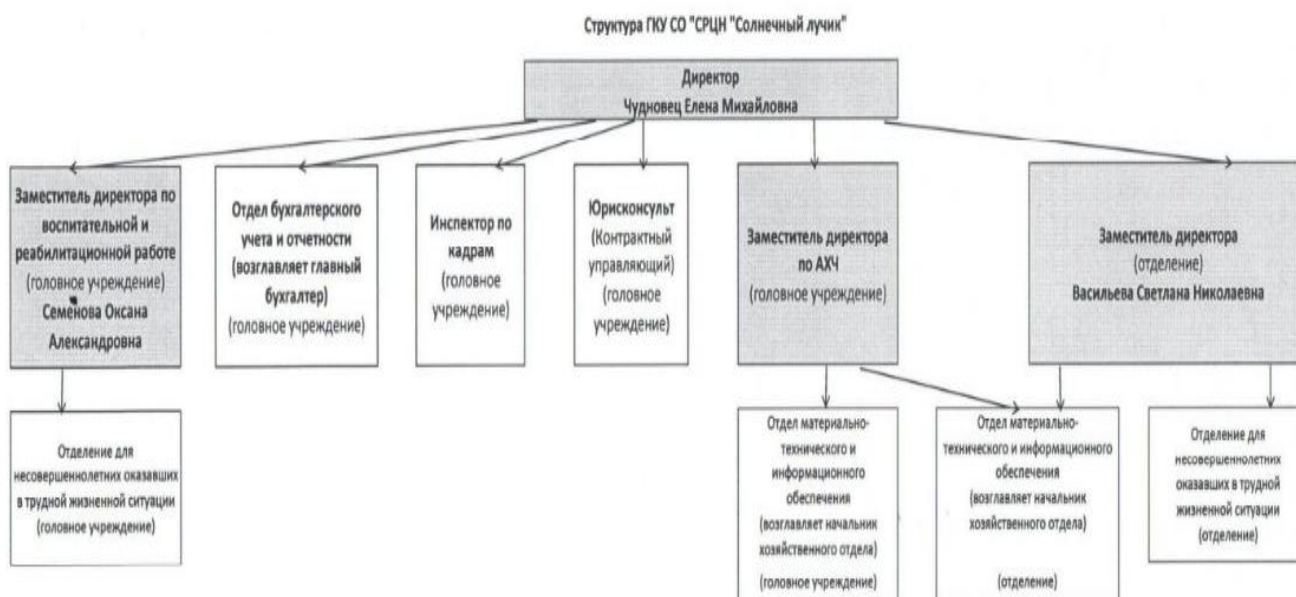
Структура ГКУ СО "СРЦН "Солнечный лучик"

Директор
Чудновец Елена Михайловна

Заместитель директора по воспитательной и реабилитационной работе (головное учреждение) Семенова Оксана Александровна

Отдел бухгалтерского учета и отчетности (возглавляет главный бухгалтер) (головное учреждение)

Инспектор по кадрам (головное учреждение)

Юрисконсульт (Контрактный управляющий) (головное учреждение)

Заместитель директора по АХЧ (головное учреждение)

Заместитель директора (отделение) Васильева Светлана Николаевна

Отделение для несовершеннолетних оказавших в трудной жизненной ситуации (головное учреждение)

Отдел материально-технического и информационного обеспечения (возглавляет начальник хозяйственного отдела) (головное учреждение)

Отдел материально-технического и информационного обеспечения (возглавляет начальник хозяйственного отдела) (отделение)

Отделение для несовершеннолетних оказавших в трудной жизненной ситуации (отделение)